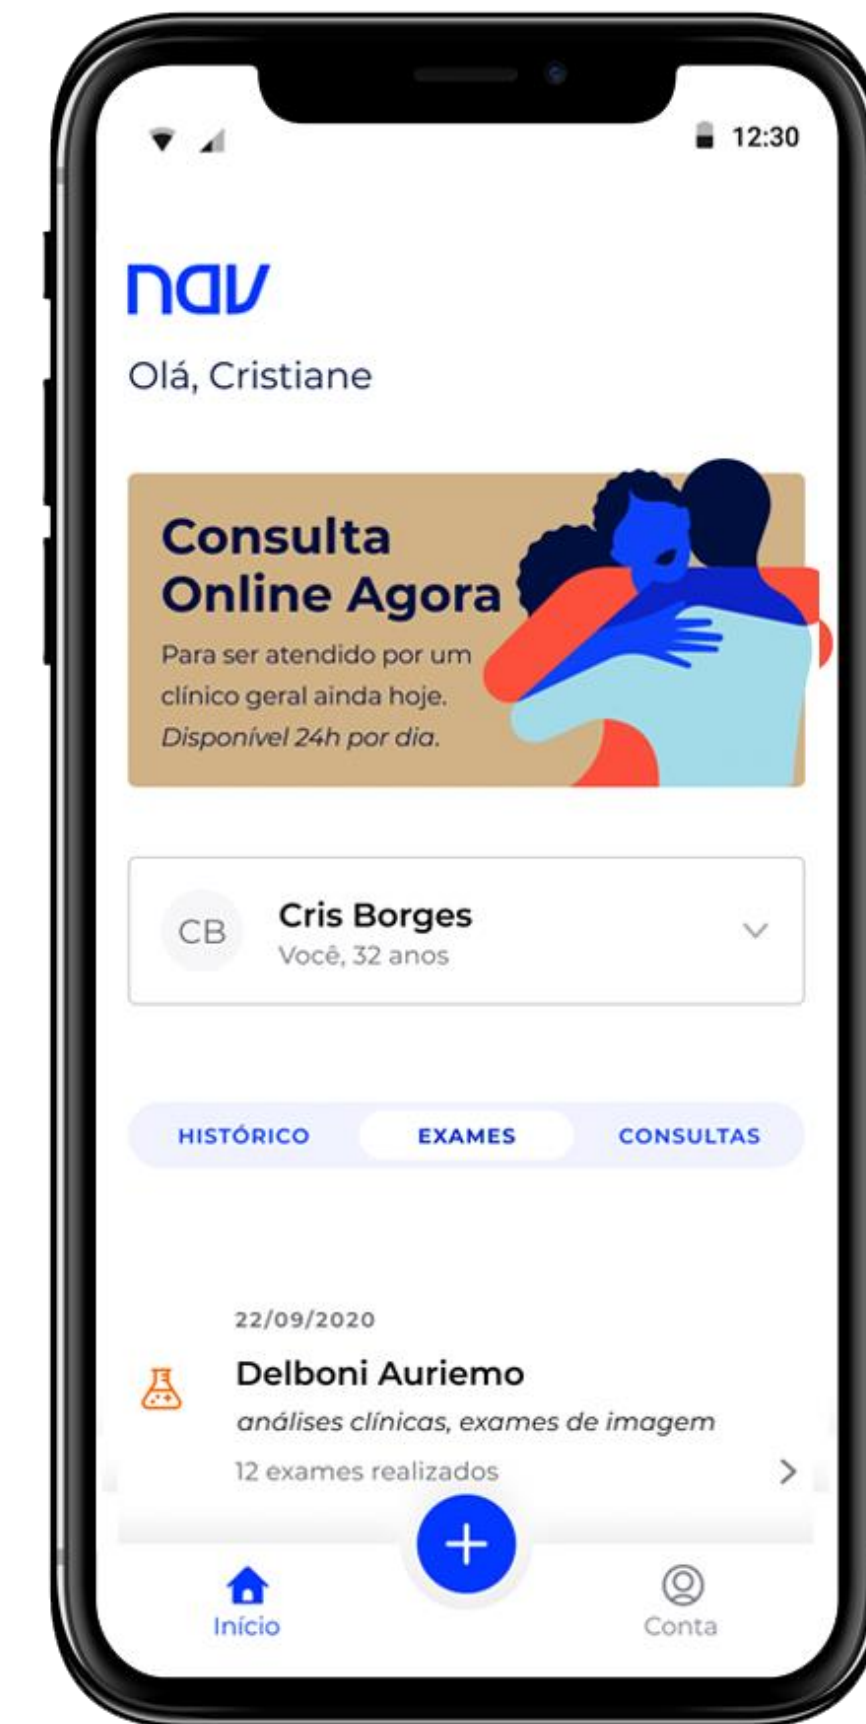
12:30

nav

Olá, Cristiane

Consulta Online Agora

Para ser atendido por um clínico geral ainda hoje.
*Disponível 24h por dia.*

CB Cris Borges
Você, 32 anos

HISTÓRICO EXAMES CONSULTAS

22/09/2020
Delboni Auriemo
*análises clínicas, exames de imagem*
12 exames realizados

+

Início Conta